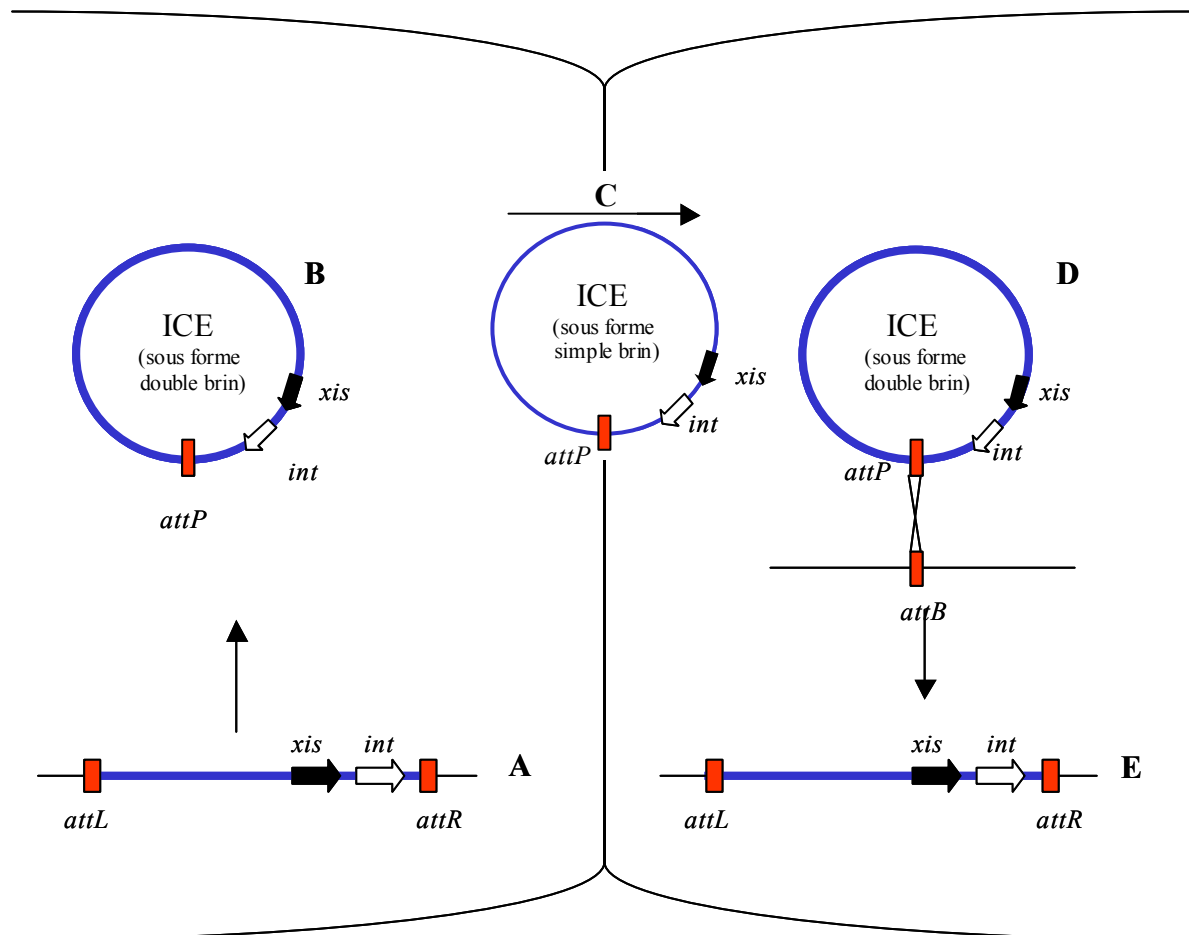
C

B

ICE
(sous forme double brin)

xis

int

attP

ICE
(sous forme simple brin)

xis

int

attP

D

ICE
(sous forme double brin)

xis

int

attP

attB

xis

int

A

attL

attR

xis

int

E

attL

attR